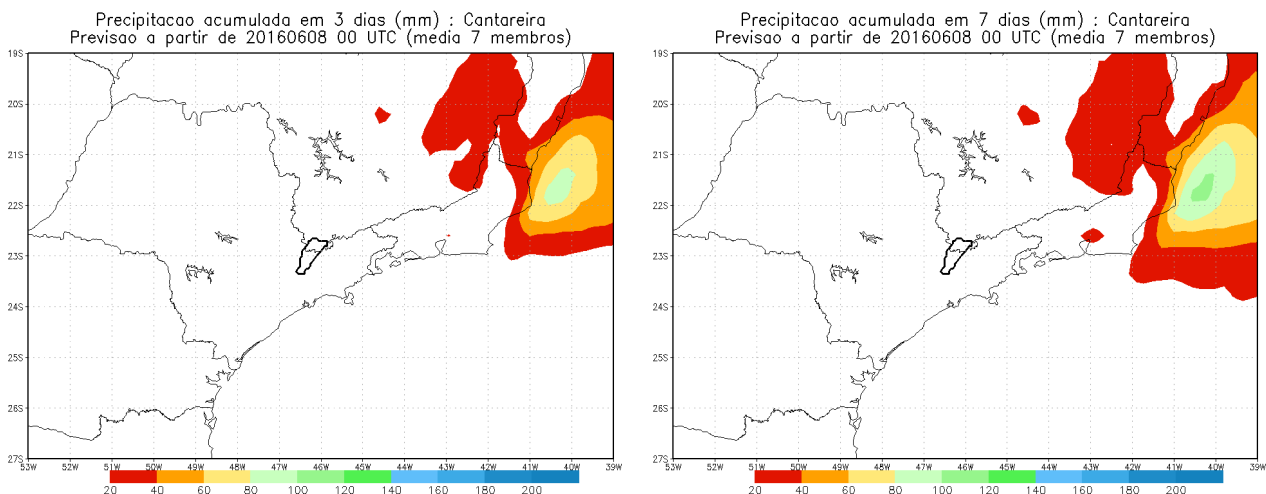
Precipitacao acumulada em 3 dias (mm) : Cantareira
Previsao a partir de 20160608 00 UTC (media 7 membros)

19S
20S
21S
22S
23S
24S
25S
26S
27S

53W 52W 51W 50W 49W 48W 47W 46W 45W 44W 43W 42W 41W 40W 39W

20 40 60 80 100 120 140 160 180 200

Precipitacao acumulada em 7 dias (mm) : Cantareira
Previsao a partir de 20160608 00 UTC (media 7 membros)

19S
20S
21S
22S
23S
24S
25S
26S
27S

53W 52W 51W 50W 49W 48W 47W 46W 45W 44W 43W 42W 41W 40W 39W

20 40 60 80 100 120 140 160 180 200